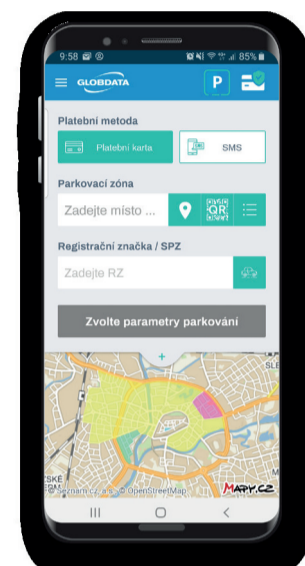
9:58 85%

GLOBDATA

P

Platební metoda

Platební karta

SMS

Parkovací zóna

Zadejte místo ...

QR

Registrační značka / SPZ

Zadejte RZ

Zvolte parametry parkování

© Seznam.cz, a.s., © OpenStreetMap

MAPY.CZ